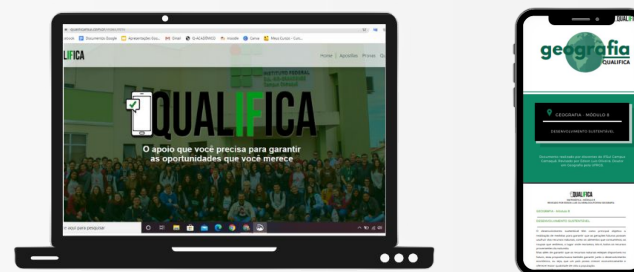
LIFICA

Home | Apostilas | Provas

QUALIFICA

O apoio que você precisa para garantir as oportunidades que você merece

geografia
QUALIFICA

GEOGRAFIA - MÓDULO 8

DESENVOLVIMENTO SUSTENTÁVEL

QUALIFICA

GEOGRAFIA - MÓDULO 8

DESENVOLVIMENTO SUSTENTÁVEL